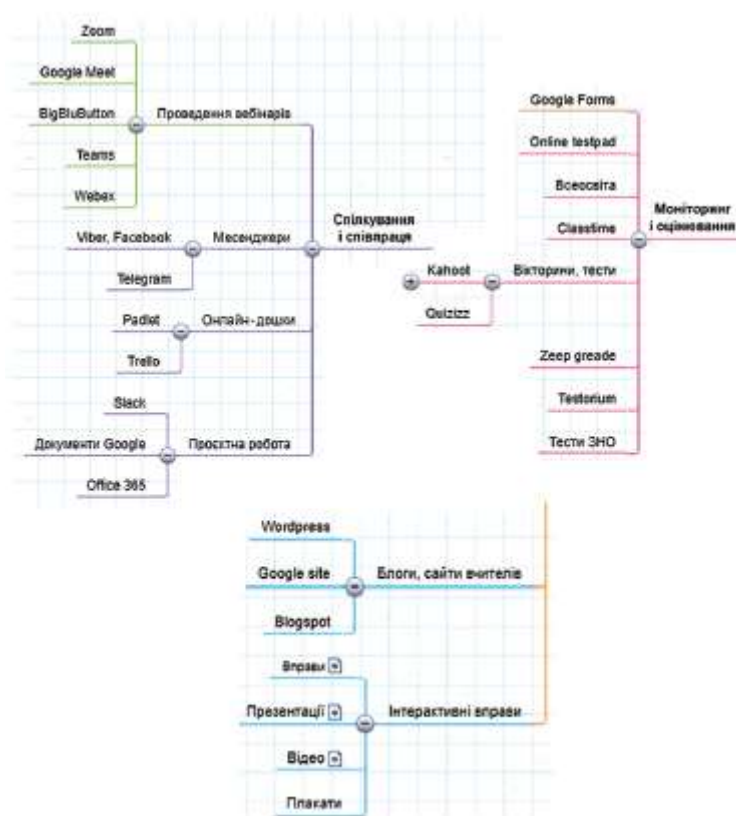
Zoom

Google Meet

BigBluButton

Проведення вебінарів

Teams

Webex

Спілкування і співпраця

Viber, Facebook

Месенджери

Telegram

Padlet

Онлайн-дошки

Trello

Slack

Документи Google

Проєктна робота

Office 365

Google Forms

Online testpad

Всеосвіта

Classtime

Моніторинг і оцінювання

Kahoot

Вікторини, тести

Quizizz

Zeep greade

Testorium

Тести ЗНО

Wordpress

Google site

Блоги, сайти вчителів

Blogspot

Вправи

Презентації

Інтерактивні вправи

Відео

Плакати